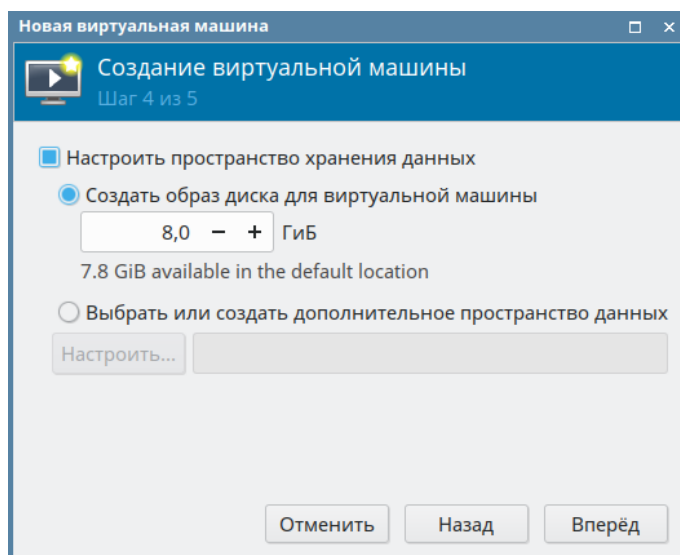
Новая виртуальная машина

Создание виртуальной машины
Шаг 4 из 5

Настроить пространство хранения данных

Создать образ диска для виртуальной машины

8,0 − + ГиБ

7.8 GiB available in the default location

Выбрать или создать дополнительное пространство данных

Настроить...

Отменить Назад Вперёд